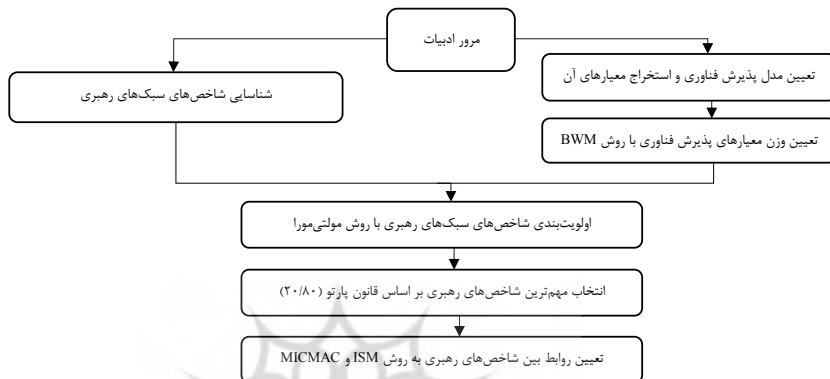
مرور ادبیات

تعیین مدل پذیرش فناوری و استخراج معیارهای آن

شناسایی شاخص‌های سبک‌های رهبری

تعیین وزن معیارهای پذیرش فناوری با روش BWM

اولویت‌بندی شاخص‌های سبک‌های رهبری با روش مولتی‌مورا

انتخاب مهم‌ترین شاخص‌های رهبری بر اساس قانون پارتو (۲۰/۸۰)

تعیین روابط بین شاخص‌های رهبری به روش ISM و MICMAC